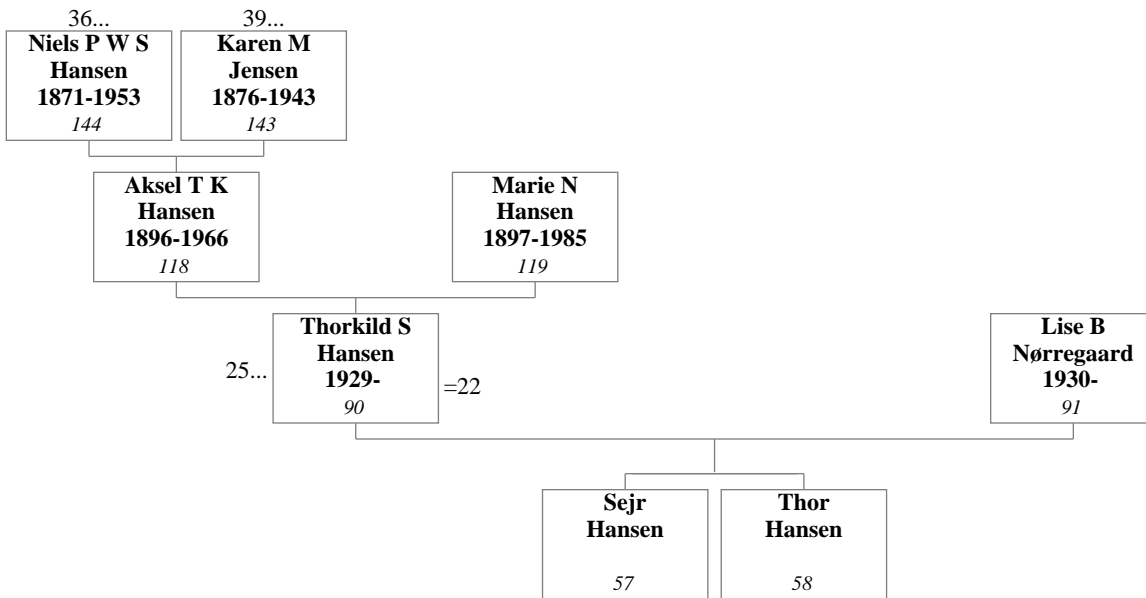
36...
Niels P W S Hansen 1871-1953
144

39...
Karen M Jensen 1876-1943
143

Aksel T K Hansen 1896-1966
118

Marie N Hansen 1897-1985
119

25...
Thorkild S Hansen 1929-
90
=22

Lise B Nørregaard 1930-
91

Sejr Hansen
57

Thor Hansen
58